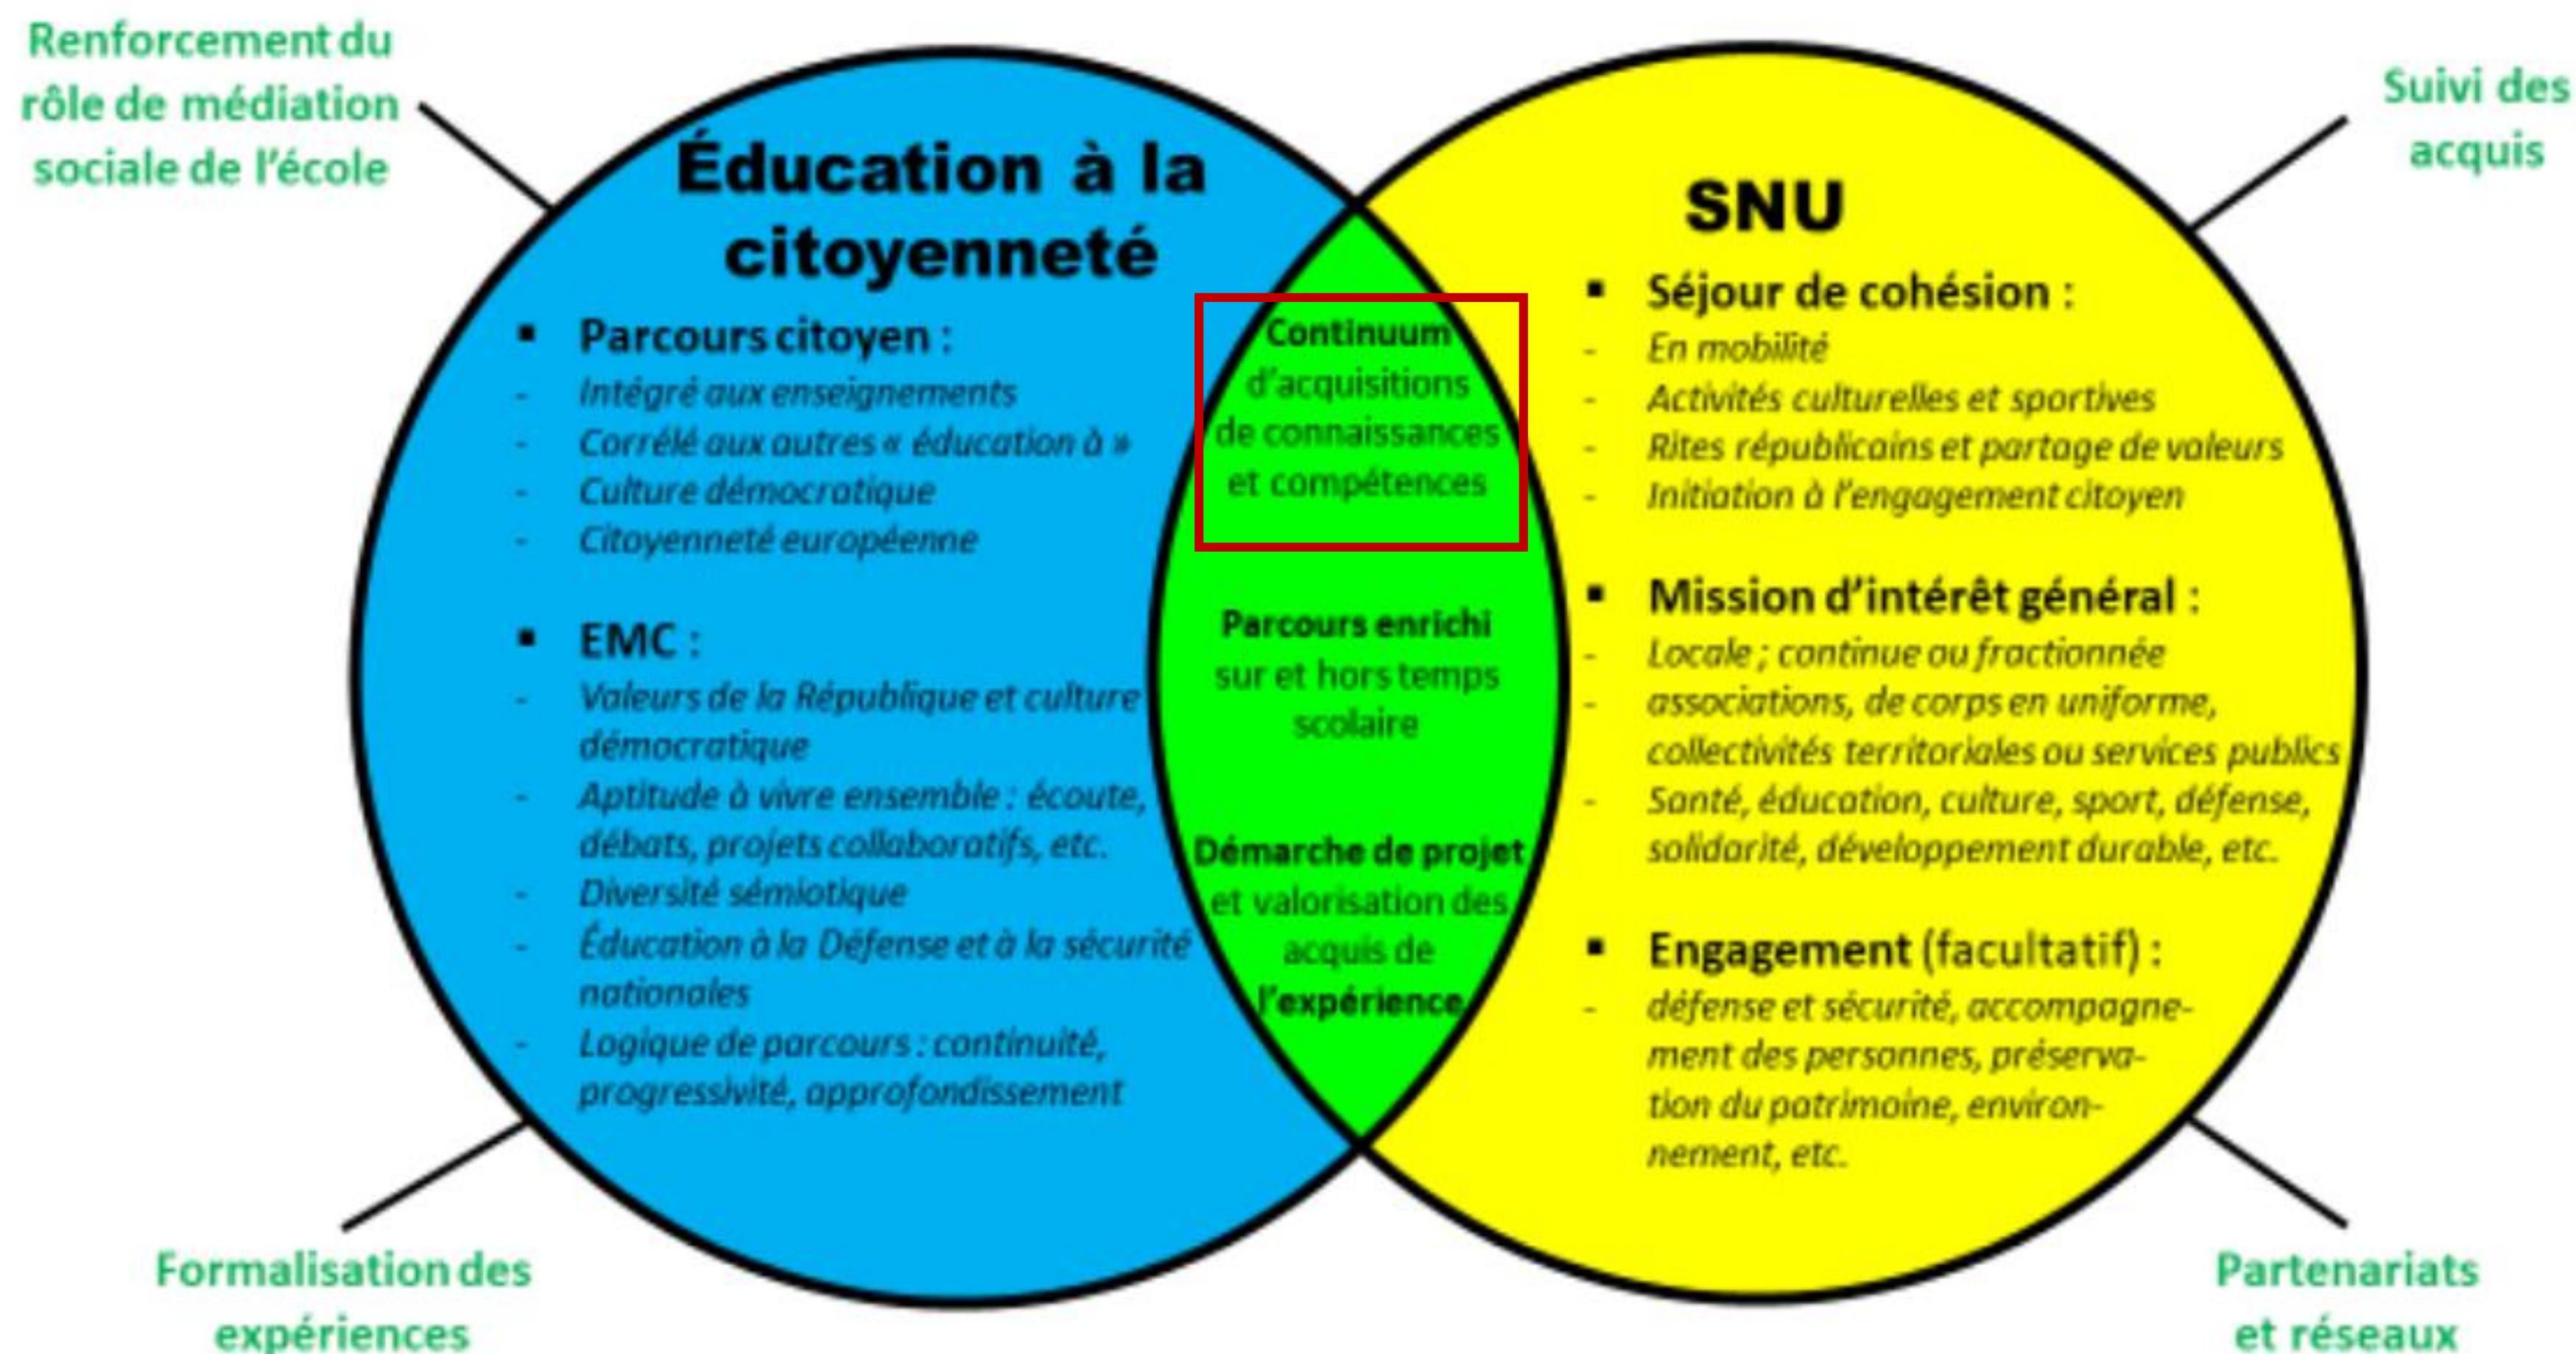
Renforcement du rôle de médiation sociale de l'école

Suivi des acquis

Éducation à la citoyenneté

- Parcours citoyen :
- Intégré aux enseignements
- Corrélé aux autres « éducation à »
- Culture démocratique
- Citoyenneté européenne

- EMC :
- Valeurs de la République et culture démocratique
- Aptitude à vivre ensemble : écoute, débats, projets collaboratifs, etc.
- Diversité sémiotique
- Éducation à la Défense et à la sécurité nationales
- Logique de parcours : continuité, progressivité, approfondissement

Continuum d'acquisitions de connaissances et compétences

Parcours enrichi sur et hors temps scolaire

Démarche de projet et valorisation des acquis de l'expérience

SNU

- Séjour de cohésion :
- En mobilité
- Activités culturelles et sportives
- Rites républicains et partage de valeurs
- Initiation à l'engagement citoyen

- Mission d'intérêt général :
- Locale ; continue ou fractionnée
- associations, de corps en uniforme, collectivités territoriales ou services publics
- Santé, éducation, culture, sport, défense, solidarité, développement durable, etc.

- Engagement (facultatif) :
- défense et sécurité, accompagnement des personnes, préservation du patrimoine, environnement, etc.

Formalisation des expériences

Partenariats et réseaux